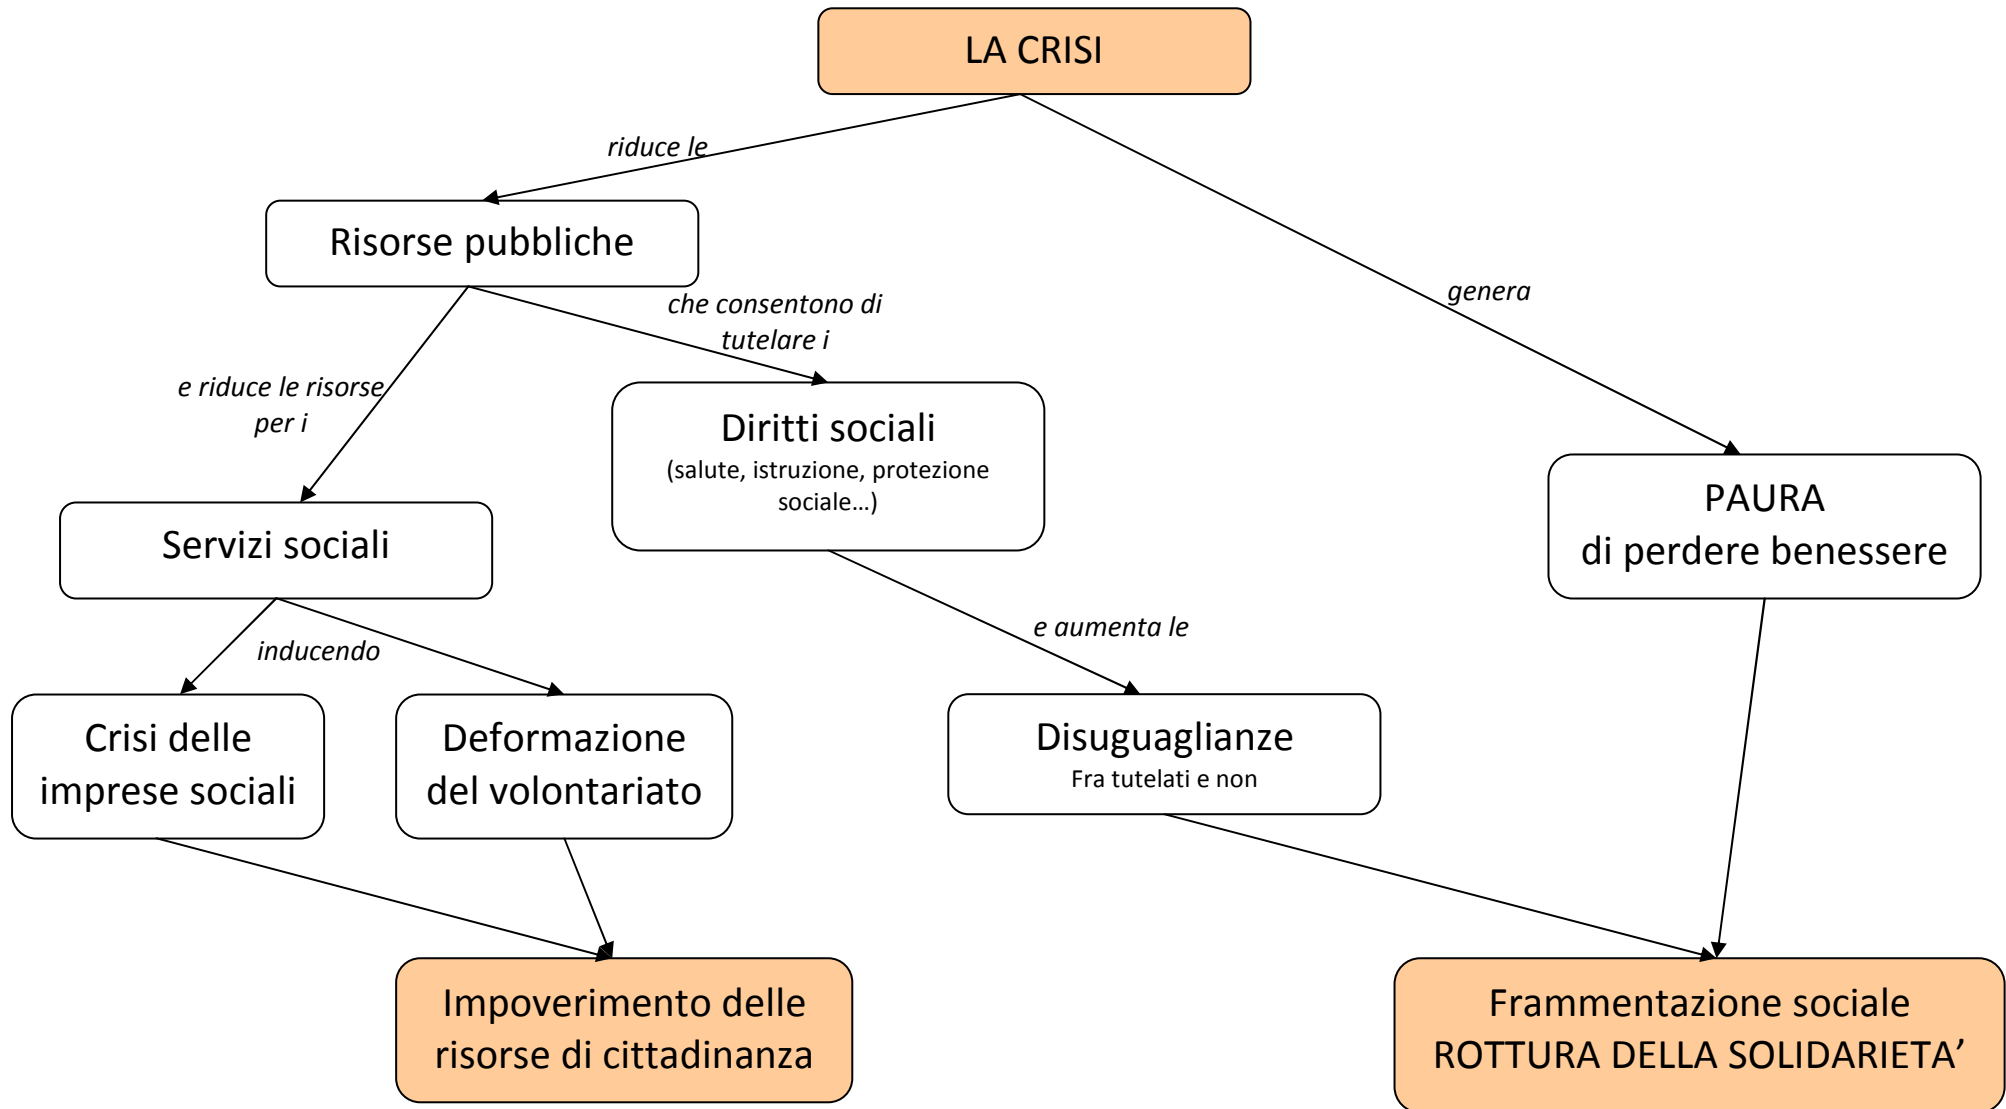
LA CRISI

riduce le

genera

Risorse pubbliche

che consentono di tutelare i

e riduce le risorse per i

Diritti sociali
(salute, istruzione, protezione sociale…)

PAURA
di perdere benessere

Servizi sociali

inducendo

e aumenta le

Crisi delle imprese sociali

Deformazione del volontariato

Disuguaglianze
Fra tutelati e non

Impoverimento delle risorse di cittadinanza

Frammentazione sociale
ROTTURA DELLA SOLIDARIETA’